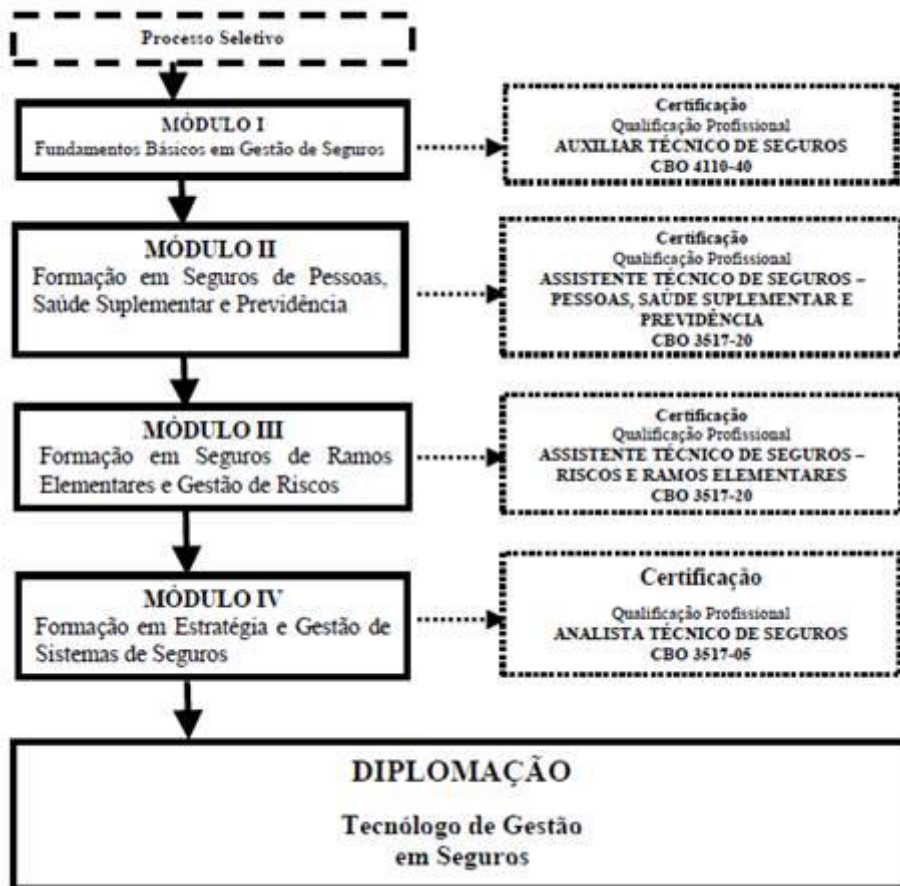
Processo Seletivo

MÓDULO I
Fundamentos Básicos em Gestão de Seguros

Certificação
Qualificação Profissional
AUXILIAR TÉCNICO DE SEGUROS
CBO 4110-40

MÓDULO II
Formação em Seguros de Pessoas, Saúde Suplementar e Previdência

Certificação
Qualificação Profissional
ASSISTENTE TÉCNICO DE SEGUROS – PESSOAS, SAÚDE SUPLEMENTAR E PREVIDÊNCIA
CBO 3517-20

MÓDULO III
Formação em Seguros de Ramos Elementares e Gestão de Riscos

Certificação
Qualificação Profissional
ASSISTENTE TÉCNICO DE SEGUROS – RISCOS E RAMOS ELEMENTARES
CBO 3517-20

MÓDULO IV
Formação em Estratégia e Gestão de Sistemas de Seguros

Certificação
Qualificação Profissional
ANALISTA TÉCNICO DE SEGUROS
CBO 3517-05

DIPLOMAÇÃO
Tecnólogo de Gestão em Seguros